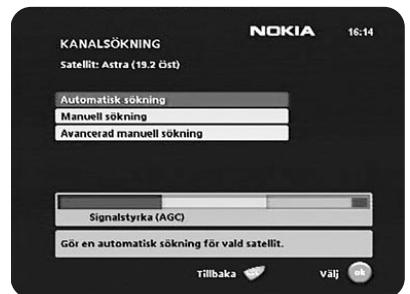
KANALSÖKNING

NOKIA 16:14

Satellit: Astra (19.2 Öst)

Automatisk sökning
Manuell sökning
Avancerad manuell sökning

Signalstyrka (AGC)

Gör en automatisk sökning för vald satellit.

Tillbaka

Välj ok